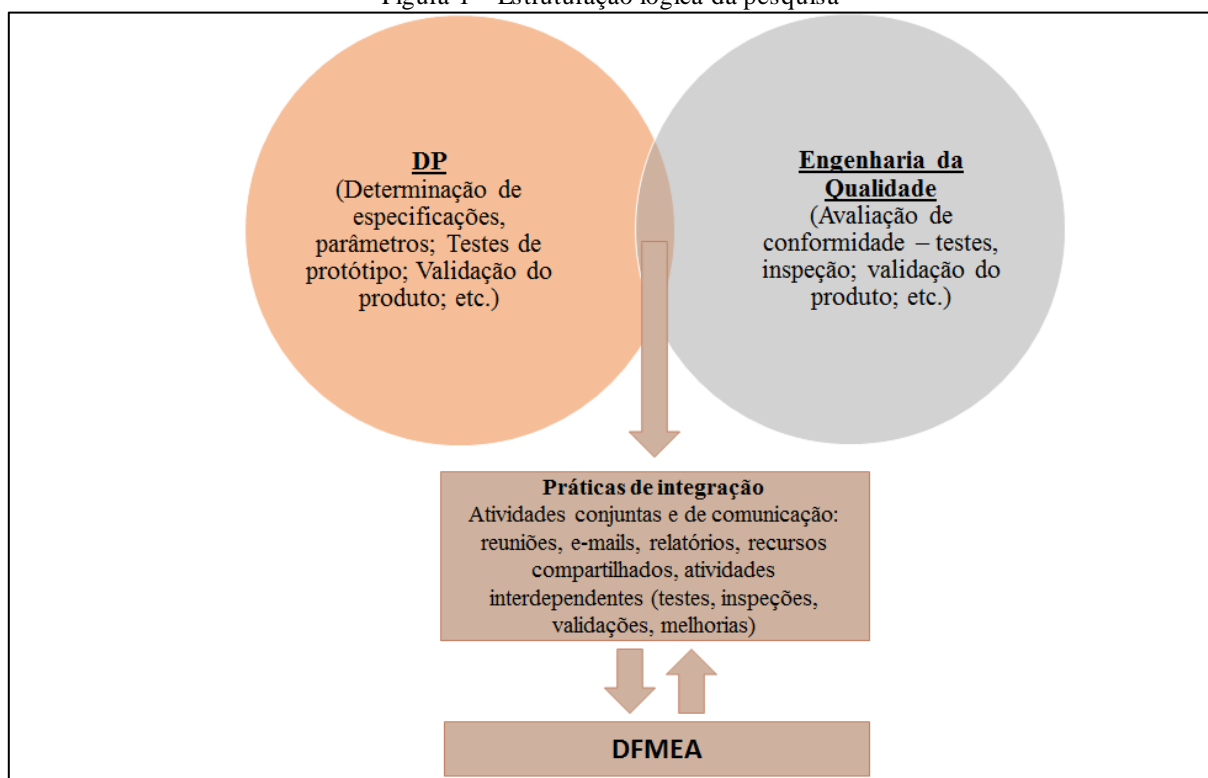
Figura 1 – Estruturação lógica da pesquisa

DP
(Determinação de especificações, parâmetros; Testes de protótipo; Validação do produto; etc.)

Engenharia da Qualidade
(Avaliação de conformidade – testes, inspeção; validação do produto; etc.)

Práticas de integração
Atividades conjuntas e de comunicação: reuniões, e-mails, relatórios, recursos compartilhados, atividades interdependentes (testes, inspeções, validações, melhorias)

DFMEA